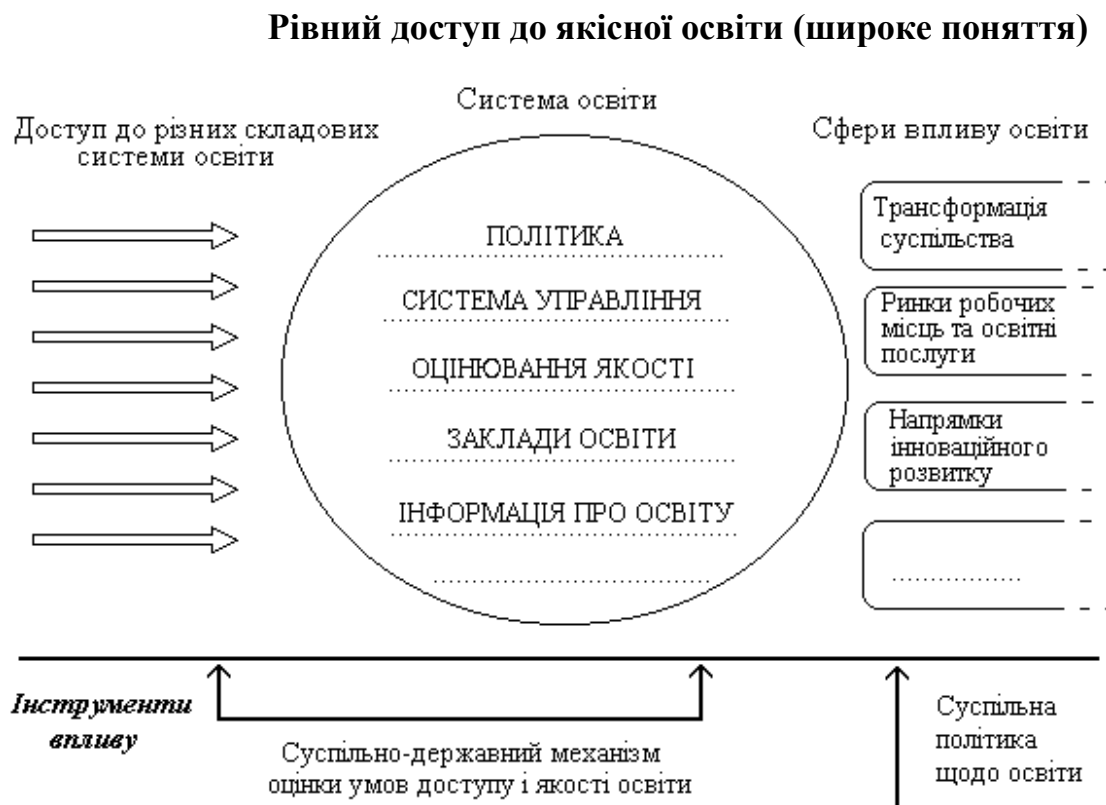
Рівний доступ до якісної освіти (широке поняття)

Система освіти

Доступ до різних складових системи освіти

Сфери впливу освіти

ПОЛІТИКА

СИСТЕМА УПРАВЛІННЯ

ОЦІНЮВАННЯ ЯКОСТІ

ЗАКЛАДИ ОСВІТИ

ІНФОРМАЦІЯ ПРО ОСВІТУ

.................................

Трансформація суспільства

Ринки робочих місць та освітні послуги

Напрямки інноваційного розвитку

...............

Інструменти впливу

Суспільно-державний механізм оцінки умов доступу і якості освіти

Суспільна політика щодо освіти